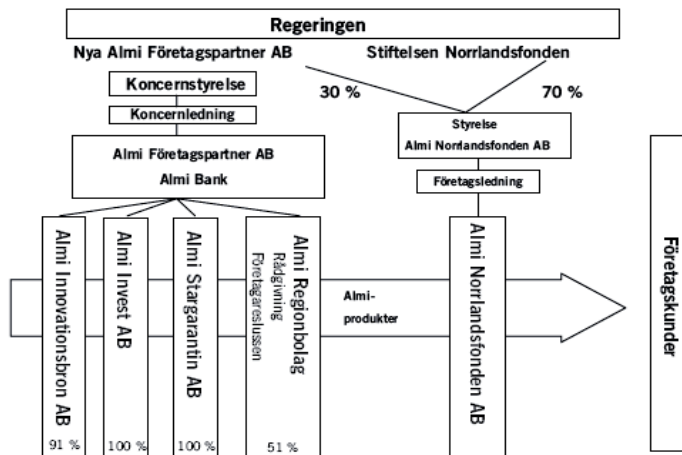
Regeringen

Nya Almi Företagspartner AB

Stiftelsen Norrlandsfonden

30 %

70 %

Koncernstyrelse

Koncernledning

Almi Företagspartner AB

Almi Bank

Styrelse

Almi Norrlandsfonden AB

Företagsledning

Almi Innovationsbron AB

91 %

Almi Invest AB

100 %

Almi Stargarantin AB

100 %

Almi Regionbolag

Rådgivning

Företagareslussen

51 %

Almi-produkter

Almi Norrlandsfonden AB

Företagskunder